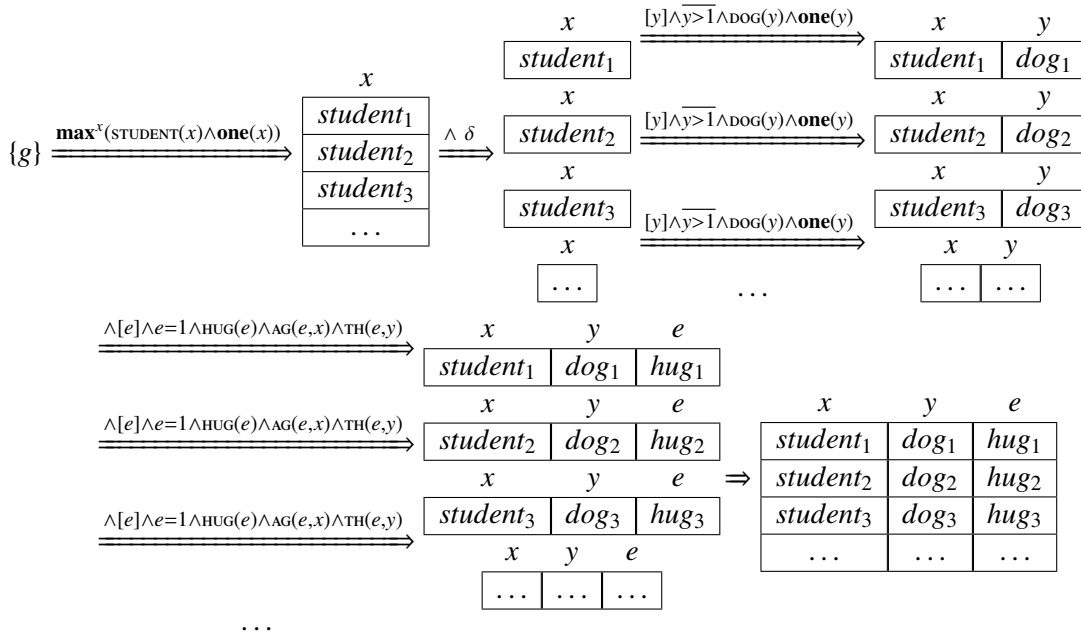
$\{g\} \xrightarrow{\mathbf{max}^x(\text{STUDENT}(x)\wedge\mathbf{one}(x))}$

| $x$ |
|---|
| $student_1$ |
| $student_2$ |
| $student_3$ |
| $\dots$ |

$\xrightarrow{\wedge\ \delta}$

| $x$ |
|---|
| $student_1$ |

$\xrightarrow{[y]\wedge\overline{y>1}\wedge\text{DOG}(y)\wedge\mathbf{one}(y)}$

| $x$ | $y$ |
|---|---|
| $student_1$ | $dog_1$ |

| $x$ |
|---|
| $student_2$ |

$\xrightarrow{[y]\wedge\overline{y>1}\wedge\text{DOG}(y)\wedge\mathbf{one}(y)}$

| $x$ | $y$ |
|---|---|
| $student_2$ | $dog_2$ |

| $x$ |
|---|
| $student_3$ |

$\xrightarrow{[y]\wedge\overline{y>1}\wedge\text{DOG}(y)\wedge\mathbf{one}(y)}$

| $x$ | $y$ |
|---|---|
| $student_3$ | $dog_3$ |

| $x$ |
|---|
| $\dots$ |

$\dots$

| $x$ | $y$ |
|---|---|
| $\dots$ | $\dots$ |

$\xrightarrow{\wedge[e]\wedge e=1\wedge\text{HUG}(e)\wedge\text{AG}(e,x)\wedge\text{TH}(e,y)}$

| $x$ | $y$ | $e$ |
|---|---|---|
| $student_1$ | $dog_1$ | $hug_1$ |

$\xrightarrow{\wedge[e]\wedge e=1\wedge\text{HUG}(e)\wedge\text{AG}(e,x)\wedge\text{TH}(e,y)}$

| $x$ | $y$ | $e$ |
|---|---|---|
| $student_2$ | $dog_2$ | $hug_2$ |

$\xrightarrow{\wedge[e]\wedge e=1\wedge\text{HUG}(e)\wedge\text{AG}(e,x)\wedge\text{TH}(e,y)}$

| $x$ | $y$ | $e$ |
|---|---|---|
| $student_3$ | $dog_3$ | $hug_3$ |

| $x$ | $y$ | $e$ |
|---|---|---|
| $\dots$ | $\dots$ | $\dots$ |

$\dots$

$\Rightarrow$

| $x$ | $y$ | $e$ |
|---|---|---|
| $student_1$ | $dog_1$ | $hug_1$ |
| $student_2$ | $dog_2$ | $hug_2$ |
| $student_3$ | $dog_3$ | $hug_3$ |
| $\dots$ | $\dots$ | $\dots$ |